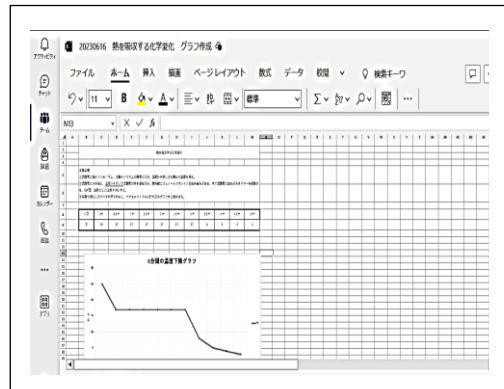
アクティビティ

チャット

チーム

課題

カレンダー

通話

...

アプリ

20230616 熱を吸収する化学変化 グラフ作成

ファイル ホーム 挿入 描画 ページレイアウト 数式 データ 校閲 検索キーワード

11 B A 標準

N13

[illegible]

5分間の温度下降グラフ